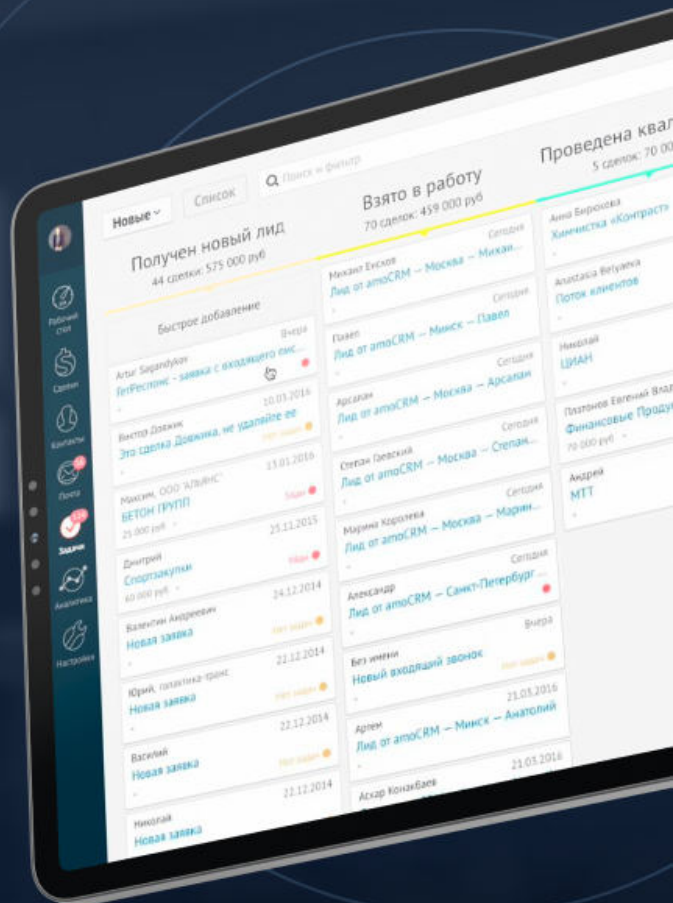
Новые
Список
Поиск и фильтр

Рабочий стол
Сделки
Контакты
Почта
Задачи
Аналитика
Настройки

Получен новый лид
44 сделок: 575 000 руб

Быстрое добавление

Artur Sagandykov
Вчера
ПетРесполис – заявка с входящего вис...

Виктор Дюжик
10.03.2016
Это сделка Дюжика, не удаляйте ее
Нет задач

Максим, ООО "АЛЬЯНС"
13.01.2016
БЕТОН ГРУПП
25 000 руб
Задач

Дмитрий
25.11.2015
Спортзакупки
60 000 руб
Задач

Валентин Андреевич
24.12.2014
Новая заявка
Нет задач

Юрий, галактика-транс
22.12.2014
Новая заявка
Нет задач

Василий
22.12.2014
Новая заявка
Нет задач

Николай
22.12.2014
Новая заявка

Взято в работу
70 сделок: 459 000 руб

Михаил Бусов
Сегодня
Лид от amoCRM – Москва – Михаи...

Павел
Сегодня
Лид от amoCRM – Минск – Павел

Арсалан
Сегодня
Лид от amoCRM – Москва – Арсалан

Степан Павский
Сегодня
Лид от amoCRM – Москва – Степан...

Марина Королева
Сегодня
Лид от amoCRM – Москва – Марин...

Александр
Сегодня
Лид от amoCRM – Санкт-Петербург ...

Без имени
Вчера
Новый входящий звонок
Нет задач

Артем
21.03.2016
Лид от amoCRM – Минск – Анатолий

Аскар Конакбаев
21.03.2016

Проведена квал
5 сделок: 70 00

Анна Бирюкова
Химчистка «Контраст»

Anastasia Belyaeva
Поток клиентов

Николай
ЦИАН

Платонов Евгений Влад
Финансовые Продук
70 000 руб

Андрей
МТТ